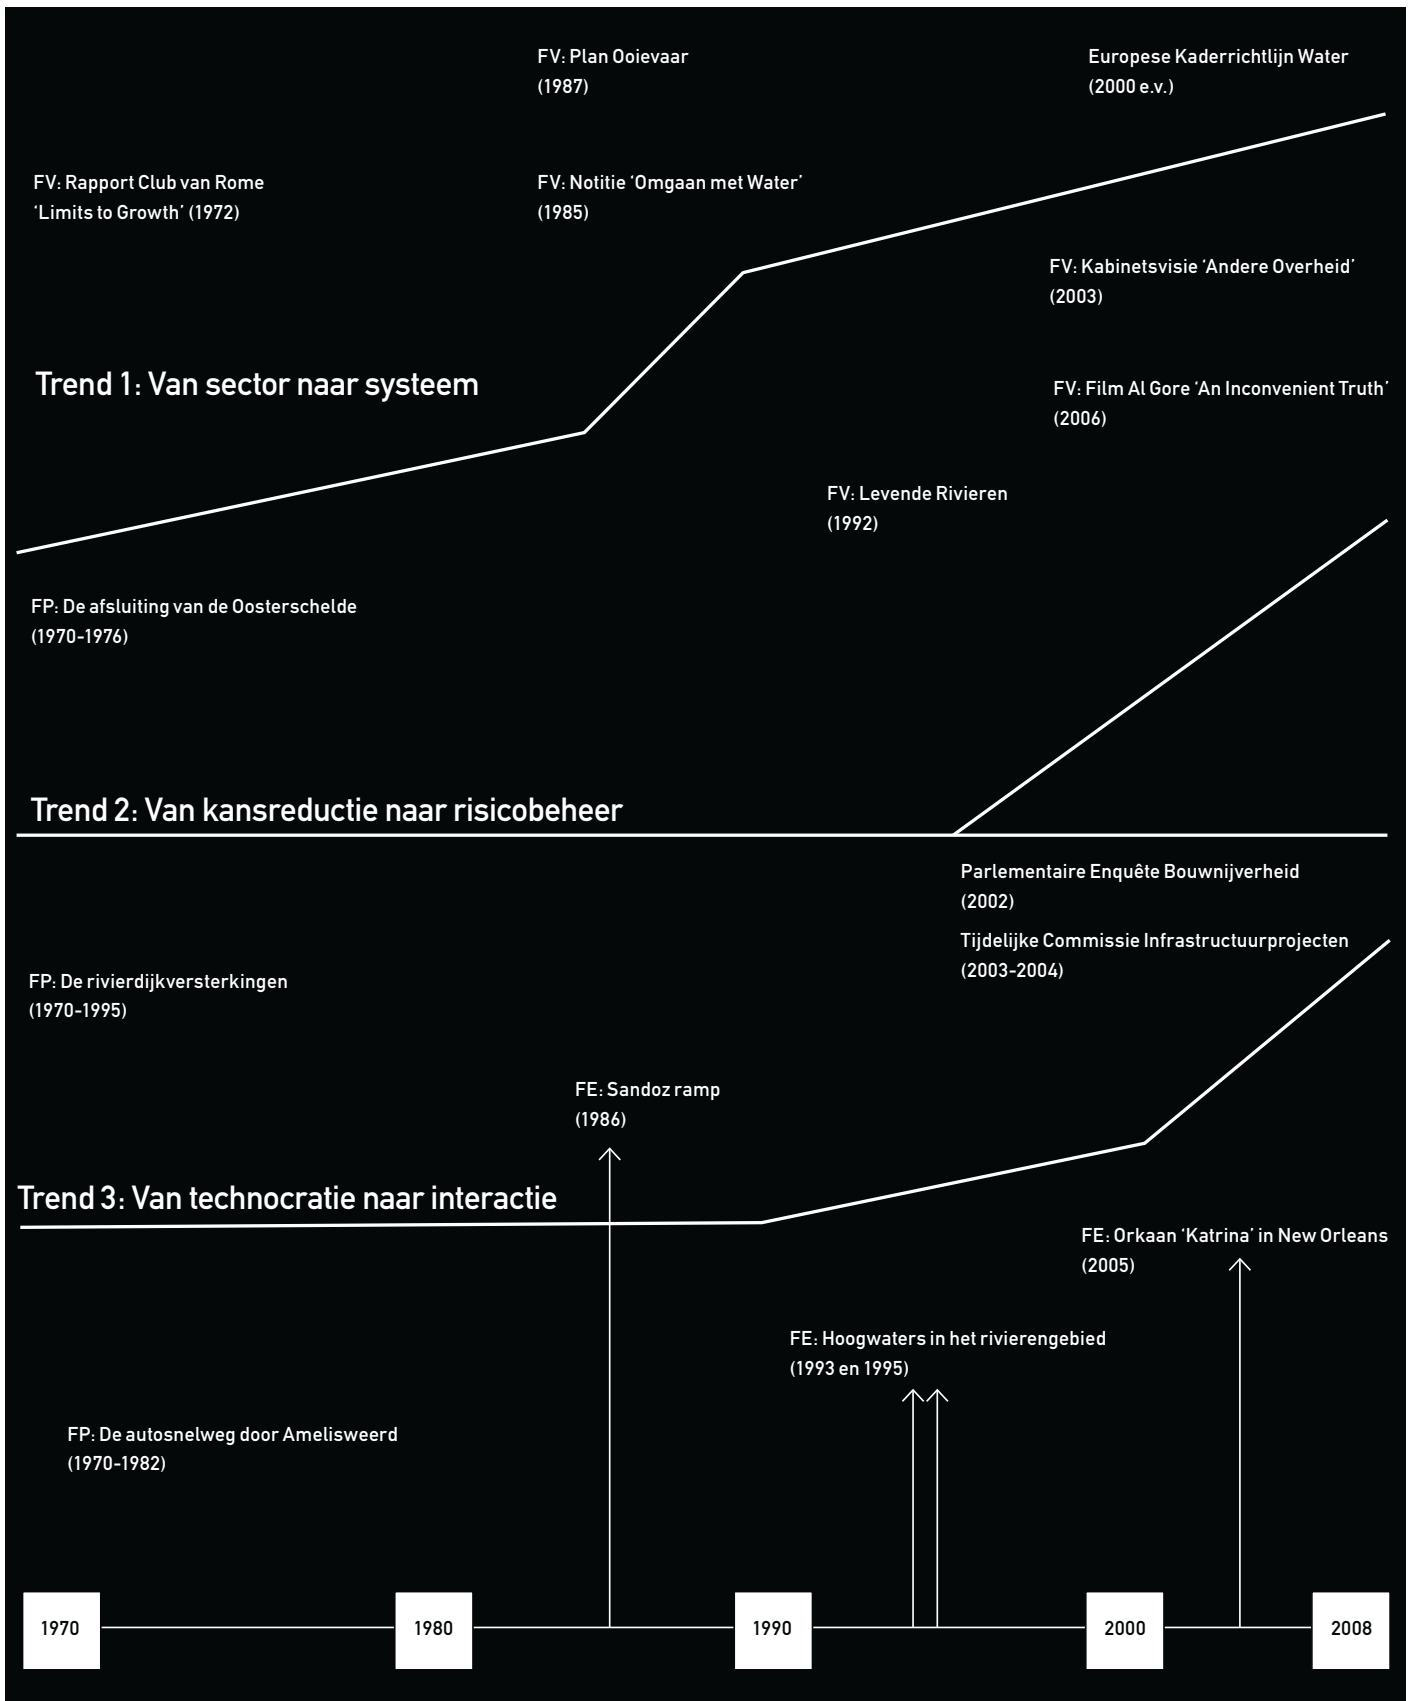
FV: Plan Ooievaar
(1987)

Europese Kaderrichtlijn Water
(2000 e.v.)

FV: Rapport Club van Rome
'Limits to Growth' (1972)

FV: Notitie 'Omgaan met Water'
(1985)

FV: Kabinetsvisie 'Andere Overheid'
(2003)

Trend 1: Van sector naar systeem

FV: Film Al Gore 'An Inconvenient Truth'
(2006)

FV: Levende Rivieren
(1992)

FP: De afsluiting van de Oosterschelde
(1970-1976)

Trend 2: Van kansreductie naar risicobeheer

Parlementaire Enquête Bouwnijverheid
(2002)

Tijdelijke Commissie Infrastructuurprojecten
(2003-2004)

FP: De rivierdijkversterkingen
(1970-1995)

FE: Sandoz ramp
(1986)

Trend 3: Van technocratie naar interactie

FE: Orkaan 'Katrina' in New Orleans
(2005)

FE: Hoogwaters in het rivierengebied
(1993 en 1995)

FP: De autosnelweg door Amelisweerd
(1970-1982)

1970

1980

1990

2000

2008